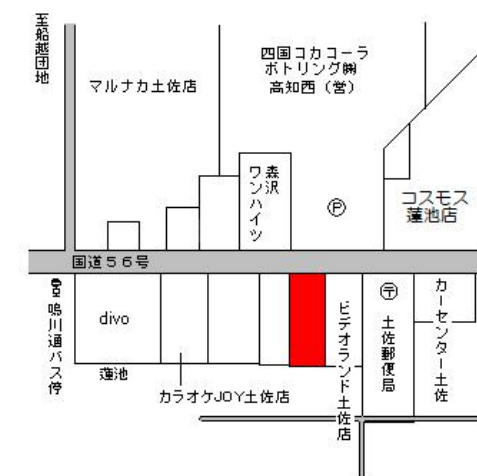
至船越団地

マルナカ土佐店

四国コカコーラ
ボトリング㈱
高知西（営）

森沢
ワンハイツ

Ⓟ

コスモス
蓮池店

国道５６号

鳴川通バス停

divo

蓮池

カラオケJOY土佐店

ビデオランド土佐店

〒

土佐郵便局

カーセンター土佐